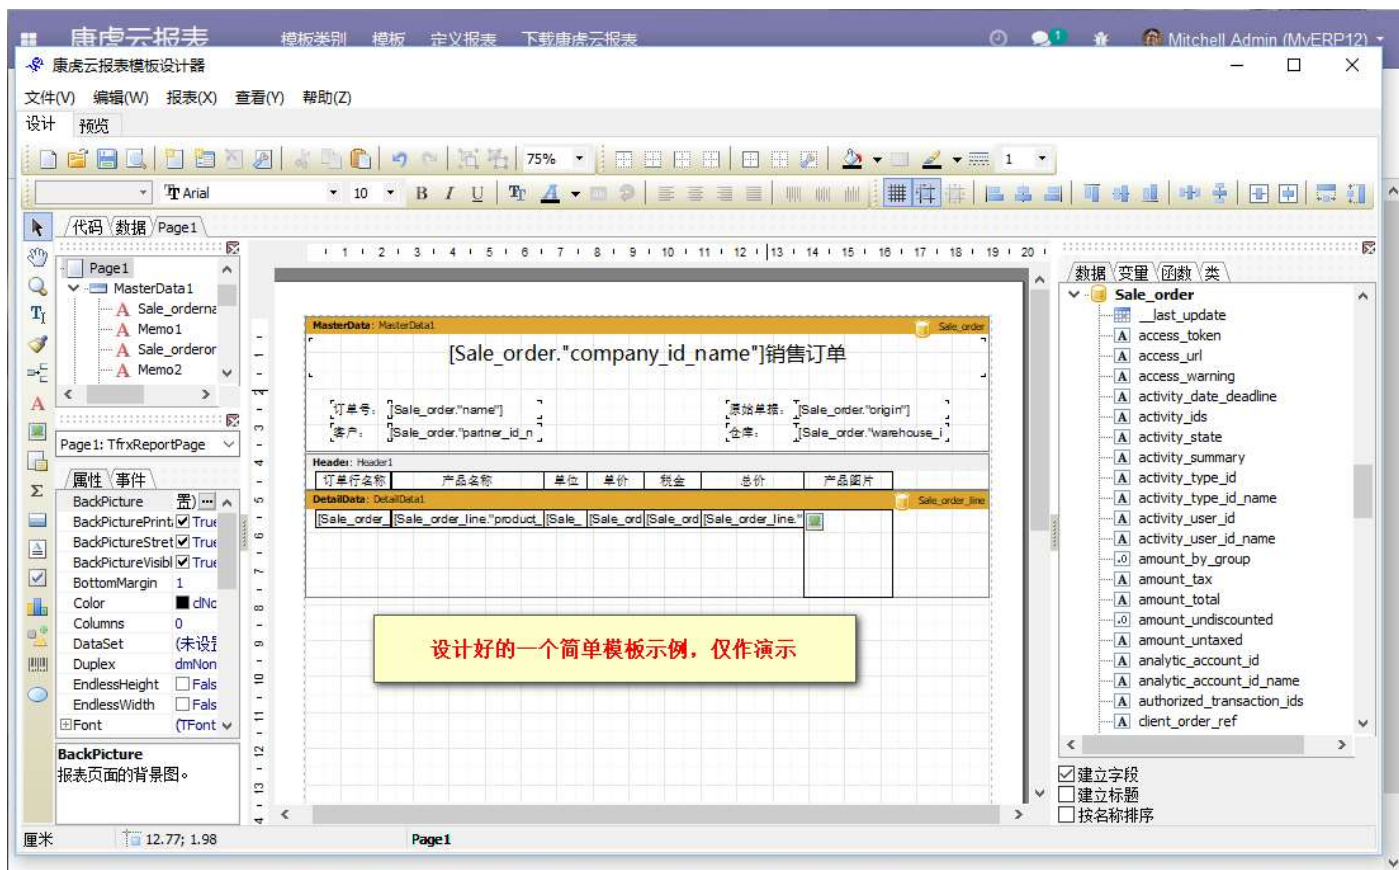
康虎云报表 模板类别 模板 定义报表 下载康虎云报表 Mitchell Admin (MyERP12)

康虎云报表模板设计器

文件(V) 编辑(W) 报表(X) 查看(Y) 帮助(Z)

设计 预览

75% 1

Arial 10 B I U

代码 数据 Page1

Page1
MasterData1
Sale_orderna
Memo1
Sale_orderor
Memo2

Page1: TfrxReportPage

属性 事件

| BackPicture | 图) |
|---|---|
| BackPicturePrint | True |
| BackPictureStret | True |
| BackPictureVisibl | True |
| BottomMargin | 1 |
| Color | clNo |
| Columns | 0 |
| DataSet | (未设置 |
| Duplex | dmNon |
| EndlessHeight | Fals |
| EndlessWidth | Fals |
| Font | (TFont |

BackPicture
报表页面的背景图。

1 2 3 4 5 6 7 8 9 10 11 12 13 14 15 16 17 18 19 20

MasterData: MasterData1 Sale_order

[Sale_order."company_id_name"]销售订单

订单号: [Sale_order."name"] 源始单据: [Sale_order."origin"]
客户: [Sale_order."partner_id_n 仓库: [Sale_order."warehouse_i

Header: Header1

| 订单行名称 | 产品名称 | 单位 | 单价 | 税金 | 总价 | 产品图片 |
|---|---|---|---|---|---|---|

DetailData: DetailData1 Sale_order_line

[Sale_order [Sale_order_line."product_ [Sale_ [Sale_ord [Sale_ord [Sale_order_line."

设计好的一个简单模板示例，仅作演示

数据 变量 函数 类

Sale_order
__last_update
access_token
access_url
access_warning
activity_date_deadline
activity_ids
activity_state
activity_summary
activity_type_id
activity_type_id_name
activity_user_id
activity_user_id_name
amount_by_group
amount_tax
amount_total
amount_undiscounted
amount_untaxed
analytic_account_id
analytic_account_id_name
authorized_transaction_ids
client_order_ref

建立字段
建立标题
按名称排序

厘米 12.77; 1.98 Page1